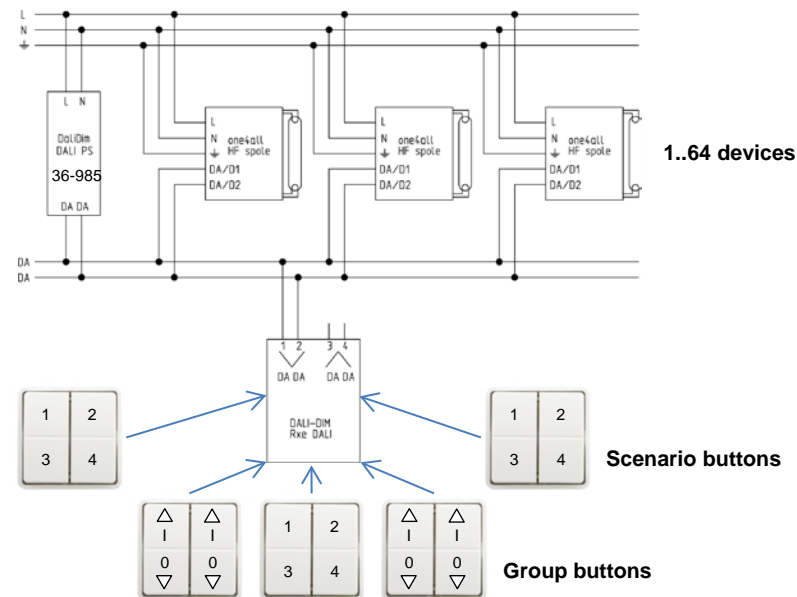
L
N
⏚

L N
DaliDim
DALI PS
36-985
DA DA

L
N
⏚
DA/D1
DA/D2
one4all
HF spole

L
N
⏚
DA/D1
DA/D2
one4all
HF spole

L
N
⏚
DA/D1
DA/D2
one4all
HF spole

1..64 devices

DA
DA

1 2
DA DA
3 4
DA DA

DALI-DIM
Rxe DALI

1 2
3 4

1 2
3 4

Scenario buttons

△ △
I I
0 0
▽ ▽

1 2
3 4

△ △
I I
0 0
▽ ▽

Group buttons